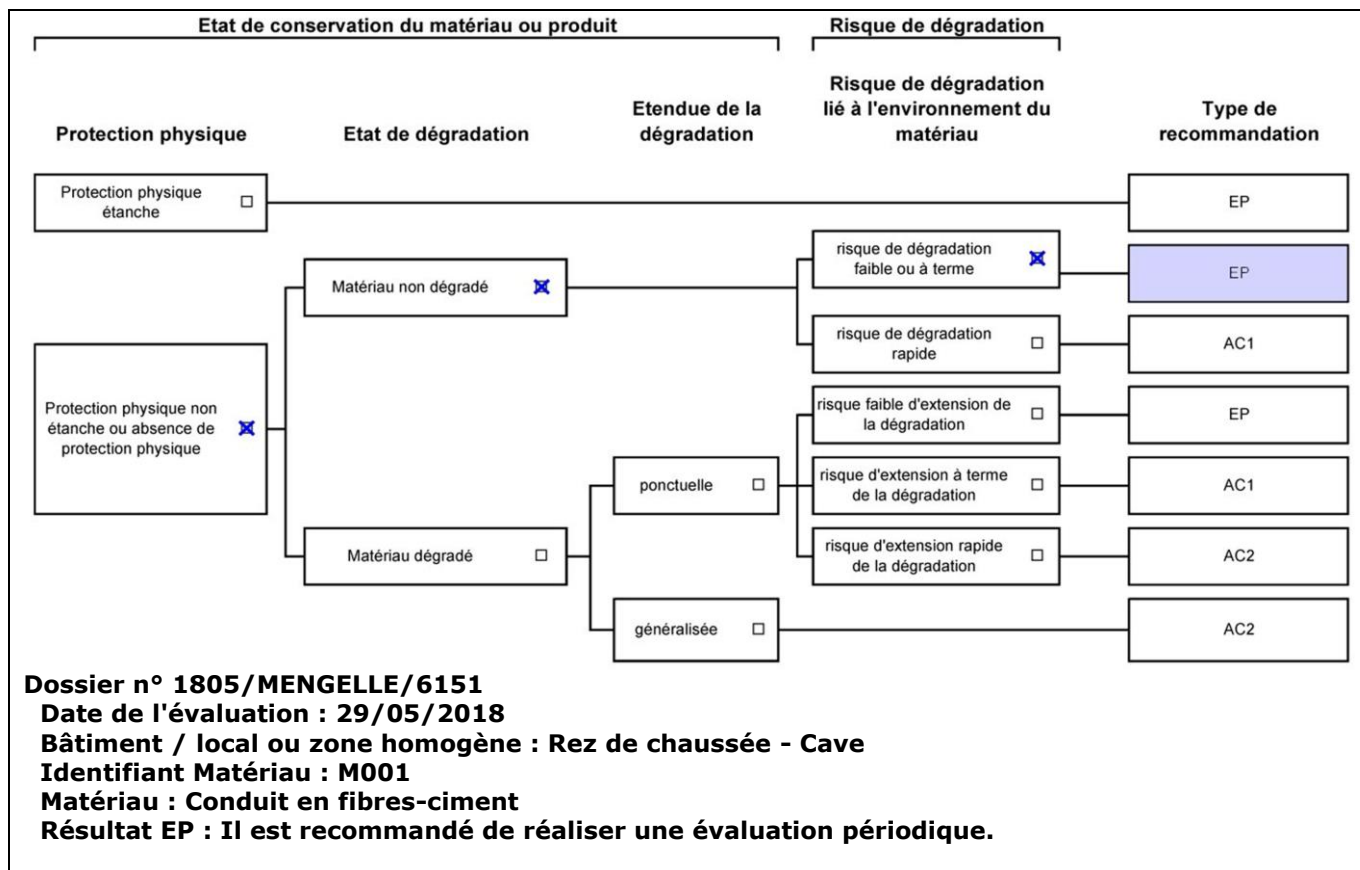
Etat de conservation du matériau ou produit

Risque de dégradation

Protection physique

Etat de dégradation

Etendue de la dégradation

Risque de dégradation lié à l'environnement du matériau

Type de recommandation

Protection physique étanche ☐

EP

Matériau non dégradé ☒

risque de dégradation faible ou à terme ☒

EP

risque de dégradation rapide ☐

AC1

Protection physique non étanche ou absence de protection physique ☒

risque faible d'extension de la dégradation ☐

EP

ponctuelle ☐

risque d'extension à terme de la dégradation ☐

AC1

Matériau dégradé ☐

risque d'extension rapide de la dégradation ☐

AC2

généralisée ☐

AC2

Dossier n° 1805/MENGELLE/6151
Date de l'évaluation : 29/05/2018
Bâtiment / local ou zone homogène : Rez de chaussée - Cave
Identifiant Matériau : M001
Matériau : Conduit en fibres-ciment
Résultat EP : Il est recommandé de réaliser une évaluation périodique.